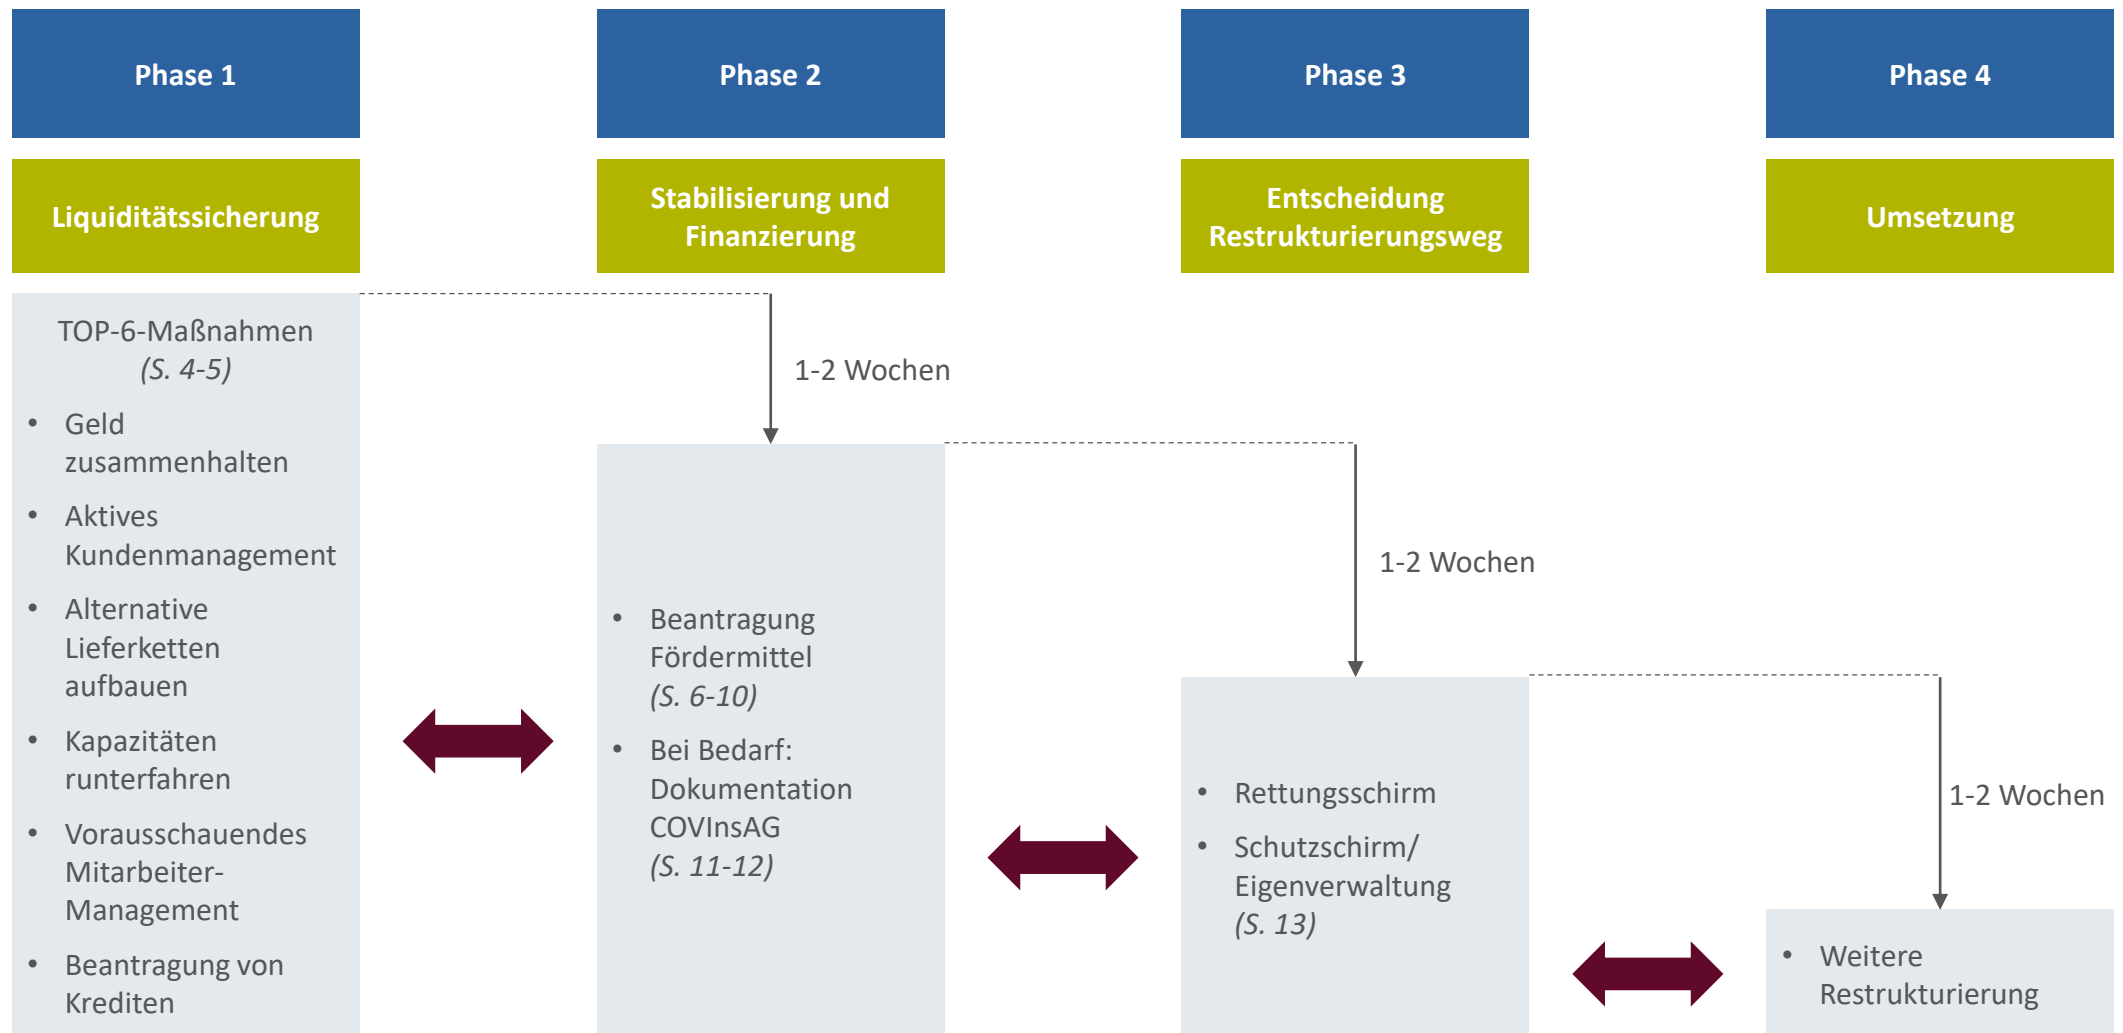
Phase 1

Liquiditätssicherung

TOP-6-Maßnahmen
(S. 4-5)

- Geld zusammenhalten
- Aktives Kundenmanagement
- Alternative Lieferketten aufbauen
- Kapazitäten runterfahren
- Vorausschauendes Mitarbeiter-Management
- Beantragung von Krediten

Phase 2

Stabilisierung und Finanzierung

1-2 Wochen

- Beantragung Fördermittel (S. 6-10)
- Bei Bedarf: Dokumentation COVInsAG (S. 11-12)

Phase 3

Entscheidung Restrukturierungsweg

1-2 Wochen

- Rettungsschirm
- Schutzschirm/ Eigenverwaltung (S. 13)

Phase 4

Umsetzung

1-2 Wochen

- Weitere Restrukturierung